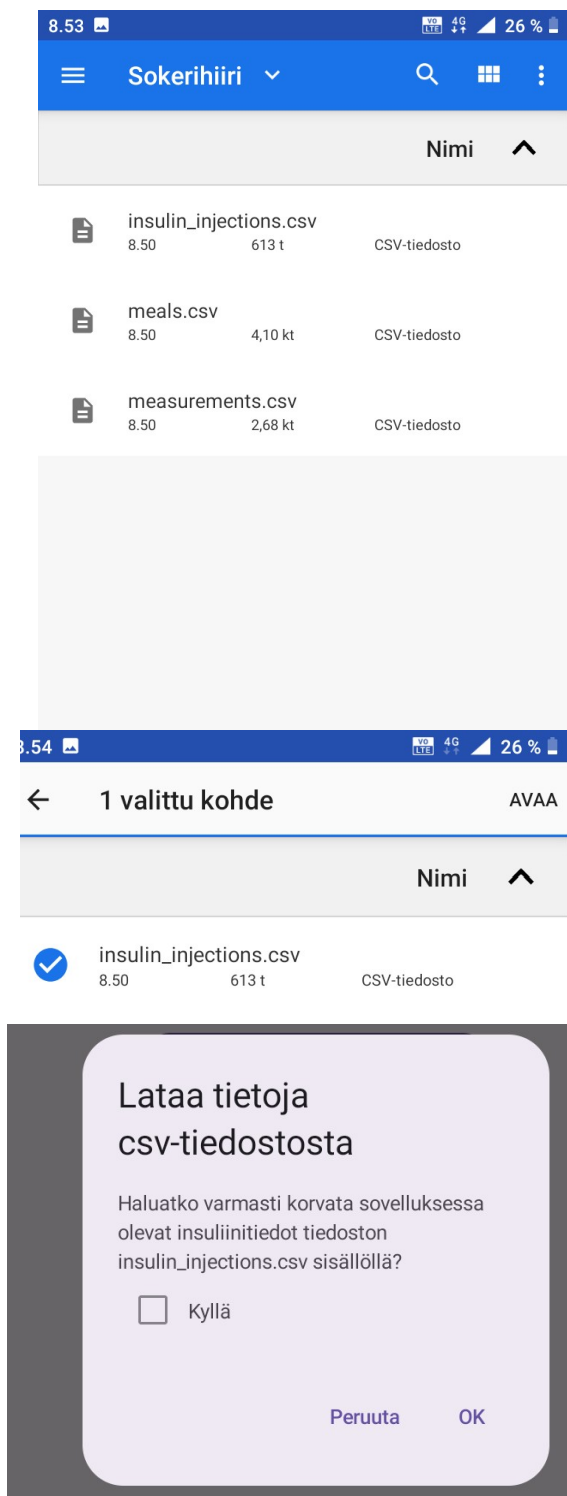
8.53 VO LTE 4G 26 %

Sokerihiiri

Nimi

insulin_injections.csv
8.50 613 t CSV-tiedosto

meals.csv
8.50 4,10 kt CSV-tiedosto

measurements.csv
8.50 2,68 kt CSV-tiedosto

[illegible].54 VO LTE 4G 26 %

1 valittu kohde AVAA

Nimi

insulin_injections.csv
8.50 613 t CSV-tiedosto

Lataa tietoja csv-tiedostosta

Haluatko varmasti korvata sovelluksessa olevat insuliinitiedot tiedoston insulin_injections.csv sisällöllä?

Kyllä

Peruuta OK